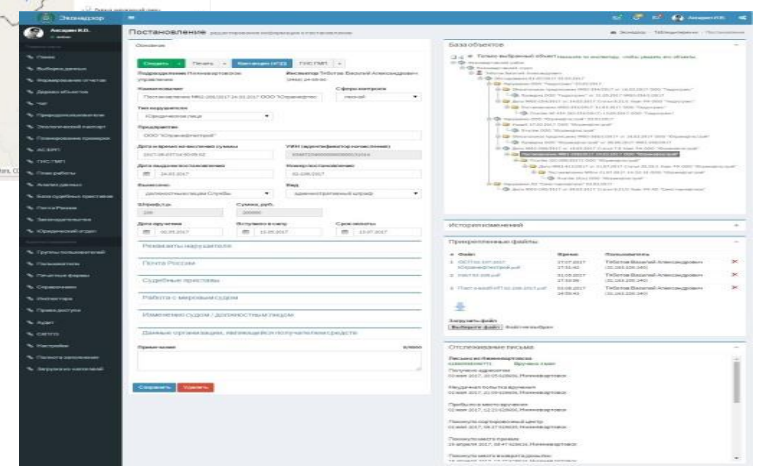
Экомониторинг
Аксарин К.О.
Постановление
Основное
Создать
Печать
Квитанция (ПД)
ГИС ГМП
Подразделение Нижневартовское управление
Инспектор Тебоеве Василий Александрович
Наименование
Постановление МРО-0061/2017 24.03.2017 ООО "Юграинвест"
Сфера контроля
Тип нарушителя
Юридическое лицо
Предприятие
ООО "Юграинвестстрой"
Дата и время вынесения
УИН
Дата вынесения постановления
24.03.2017
Номер постановления
Взыскатель
Вид
административный штраф
Штраф руб.
Сумма, руб.
Дата вручения
01.05.2017
Вступило в силу
Срок оплаты
Реквизиты нарушителя
Почта России
Судебные приставы
Работа с мировым судом
Изменение судом / должностным лицом
Данные организации, являющейся получателем средств
Примечание
Сохранить
Удалить
Главная
Выборка данных
Формирование отчетов
Дерево объектов
Чат
Природопользователи
Экологический паспорт
Планирование проверки
АС ЭРП
ГИС ГМП
План работы
Анализ данных
База судебных приставов
Почта России
Законодательство
Юридический отдел
Группы пользователей
Пользователи
Печатные формы
Справочники
Инспектора
Права доступа
Аудит
ОКТМО
Настройки
Палитра заполнения
Загрузка из налоговой
База объектов
История изменений
Прикрепленные файлы
Файл
Время
Пользователь
Тебоеве Василий Александрович
Загрузить файл
Выберите файл
Файл не выбран
Отслеживание письма
Письмо из Нижневартовска
Получено адресатом
Неудачная попытка вручения
Прибыло в место вручения
Покинуло сортировочный центр
Покинуло место приема